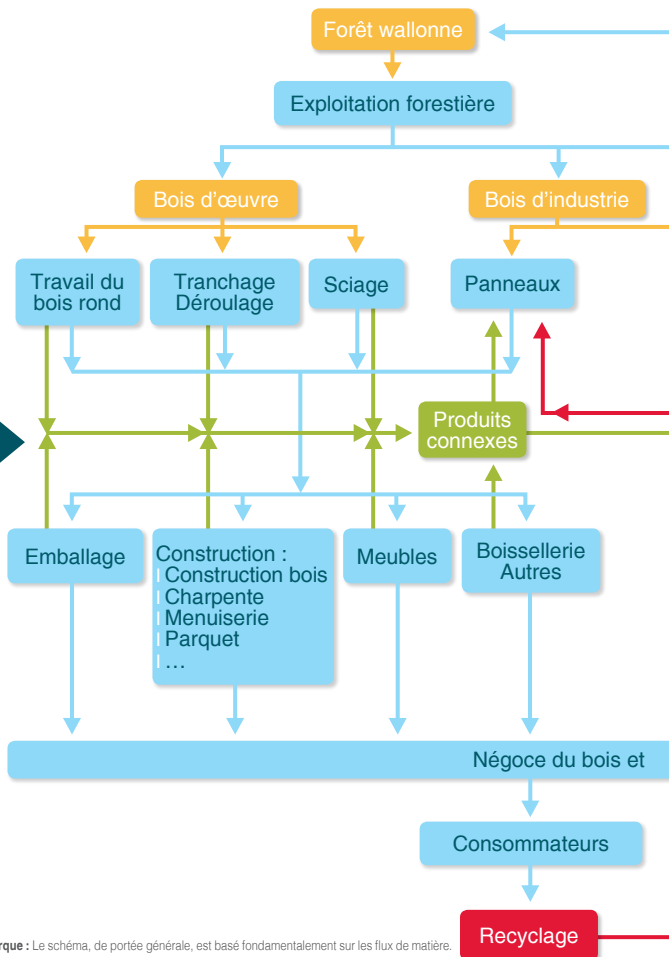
Forêt wallonne

Exploitation forestière

Bois d'œuvre

Bois d'industrie

Travail du bois rond

Tranchage Déroulage

Sciage

Panneaux

Produits connexes

Emballage

Construction :
Construction bois
Charpente
Menuiserie
Parquet
…

Meubles

Boissellerie Autres

Négoce du bois et

Consommateurs

rque : Le schéma, de portée générale, est basé fondamentalement sur les flux de matière.

Recyclage